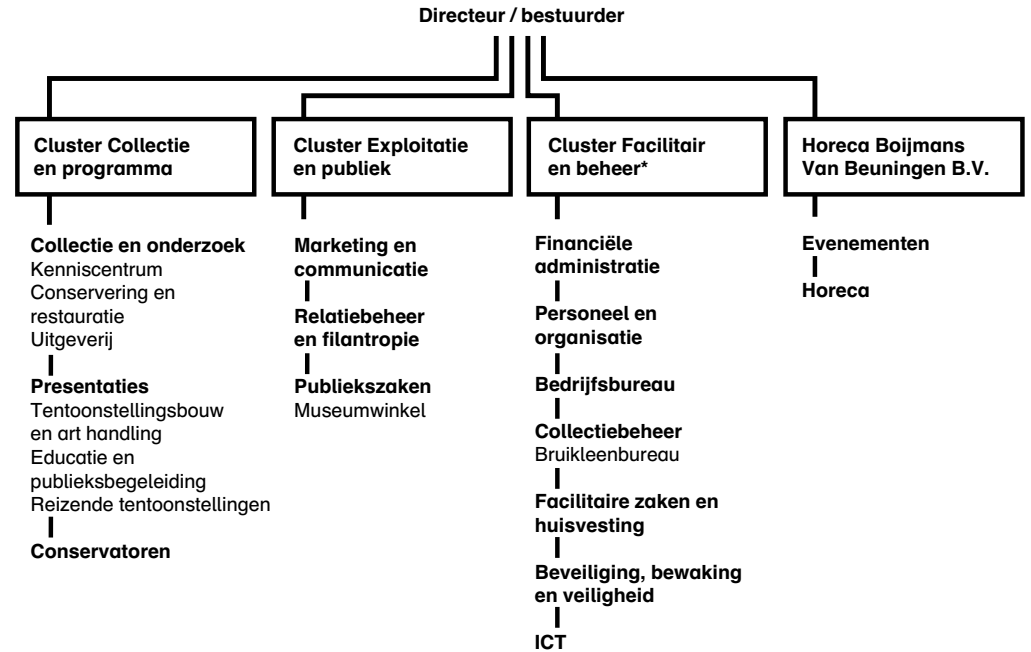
Directeur / bestuurder

Cluster Collectie en programma

Collectie en onderzoek
Kenniscentrum
Conservering en restauratie
Uitgeverij

Presentaties
Tentoonstellingsbouw en art handling
Educatie en publieksbegeleiding
Reizende tentoonstellingen

Conservatoren

Cluster Exploitatie en publiek

Marketing en communicatie

Relatiebeheer en filantropie

Publiekszaken
Museumwinkel

Cluster Facilitair en beheer*

Financiële administratie

Personeel en organisatie

Bedrijfsbureau

Collectiebeheer
Bruikleenbureau

Facilitaire zaken en huisvesting

Beveiliging, bewaking en veiligheid

ICT

Horeca Boijmans Van Beuningen B.V.

Evenementen

Horeca